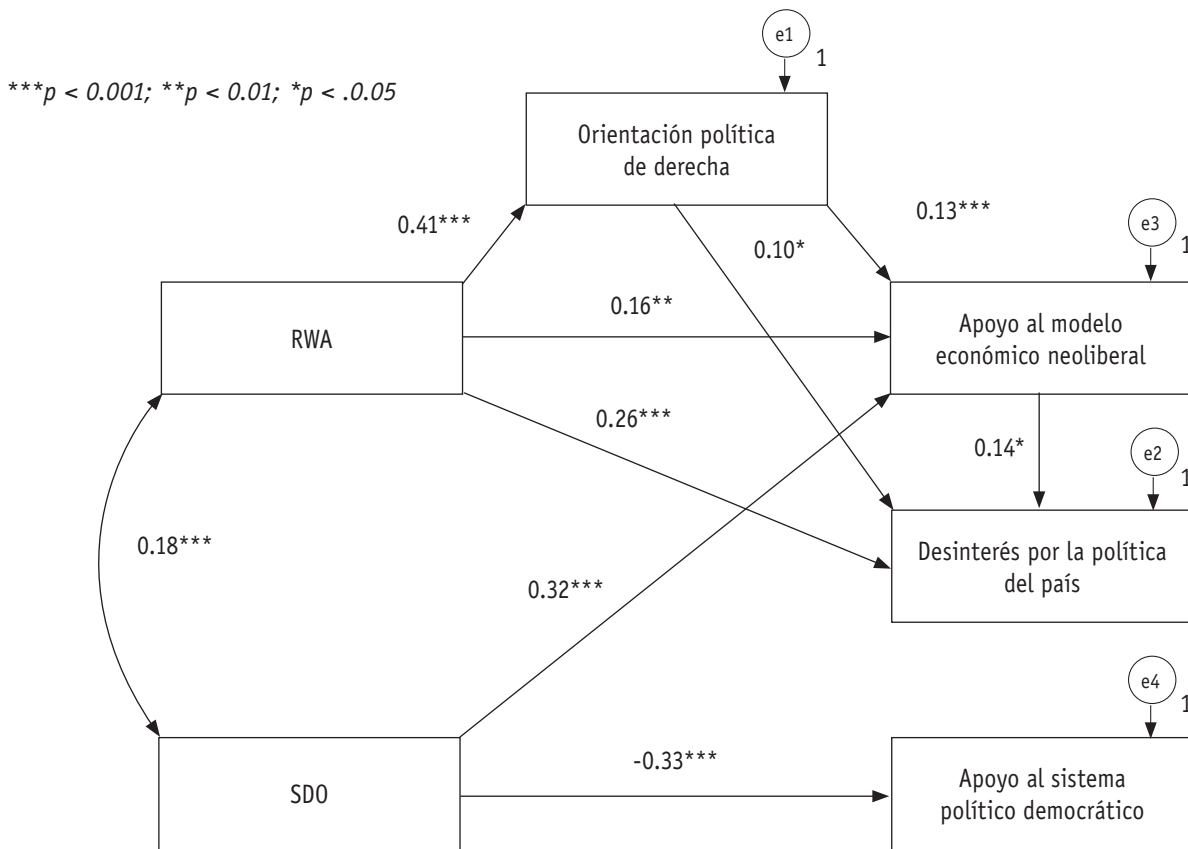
***p < 0.001; **p < 0.01; *p < .0.05

e1
1

Orientación política de derecha

0.41***

0.13***

0.10*

e3
1

RWA

0.16**

Apoyo al modelo económico neoliberal

0.26***

0.14*

e2
1

0.18***

Desinterés por la política del país

0.32***

e4
1

SDO

-0.33***

Apoyo al sistema político democrático